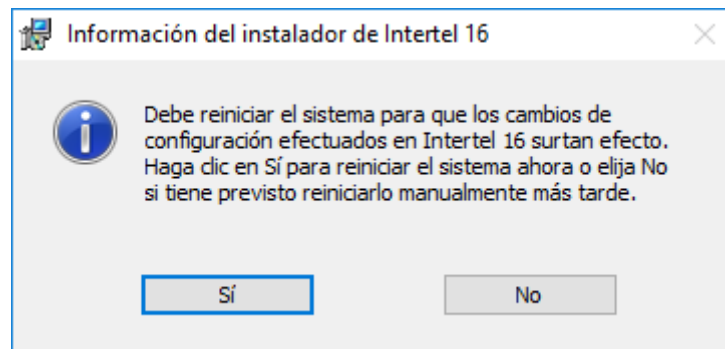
Información del instalador de Intertel 16

Debe reiniciar el sistema para que los cambios de configuración efectuados en Intertel 16 surtan efecto. Haga clic en Sí para reiniciar el sistema ahora o elija No si tiene previsto reiniciarlo manualmente más tarde.

Sí

No